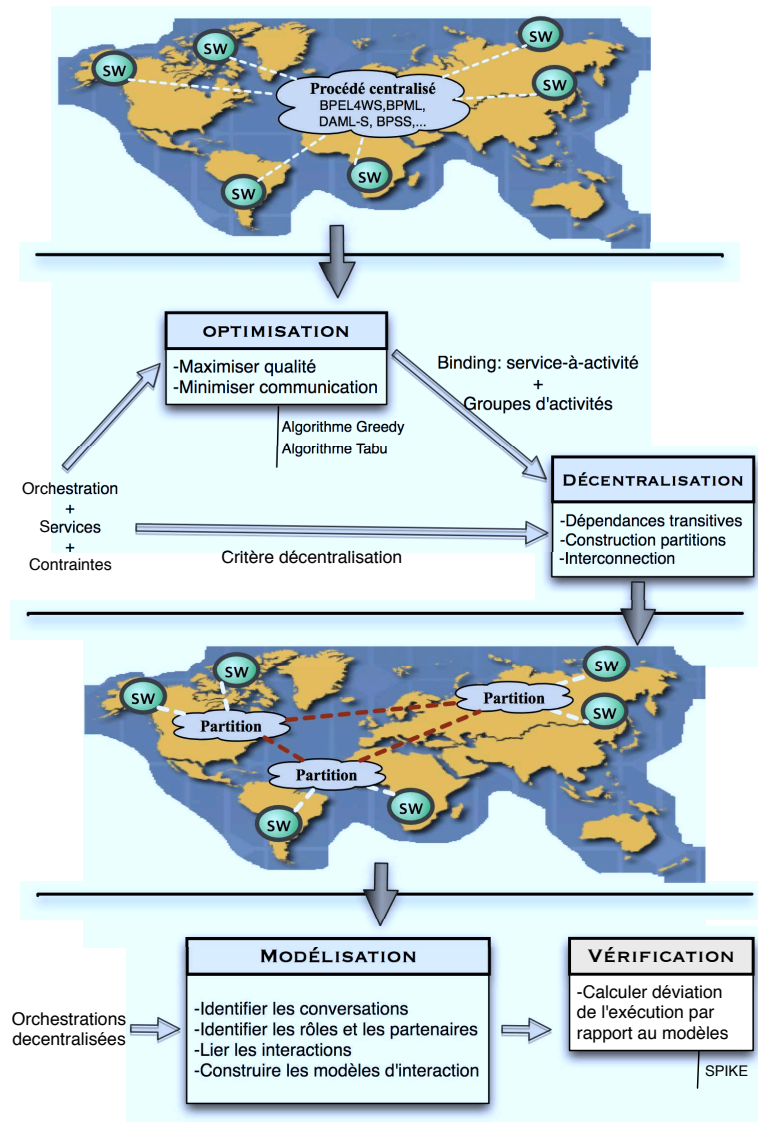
SW
SW
SW
SW
Procédé centralisé
BPEL4WS,BPML, DAML-S, BPSS,...
SW
SW

OPTIMISATION
-Maximiser qualité
-Minimiser communication
Algorithme Greedy
Algorithme Tabu

Binding: service-à-activité
+
Groupes d'activités

Orchestration
+
Services
+
Contraintes

Critère décentralisation

DÉCENTRALISATION
-Dépendances transitives
-Construction partitions
-Interconnection

SW
SW
Partition
SW
Partition
SW
Partition
SW
SW

MODÉLISATION
Orchestrations decentralisées
-Identifier les conversations
-Identifier les rôles et les partenaires
-Lier les interactions
-Construire les modèles d'interaction

VÉRIFICATION
-Calculer déviation de l'exécution par rapport au modèles
SPIKE